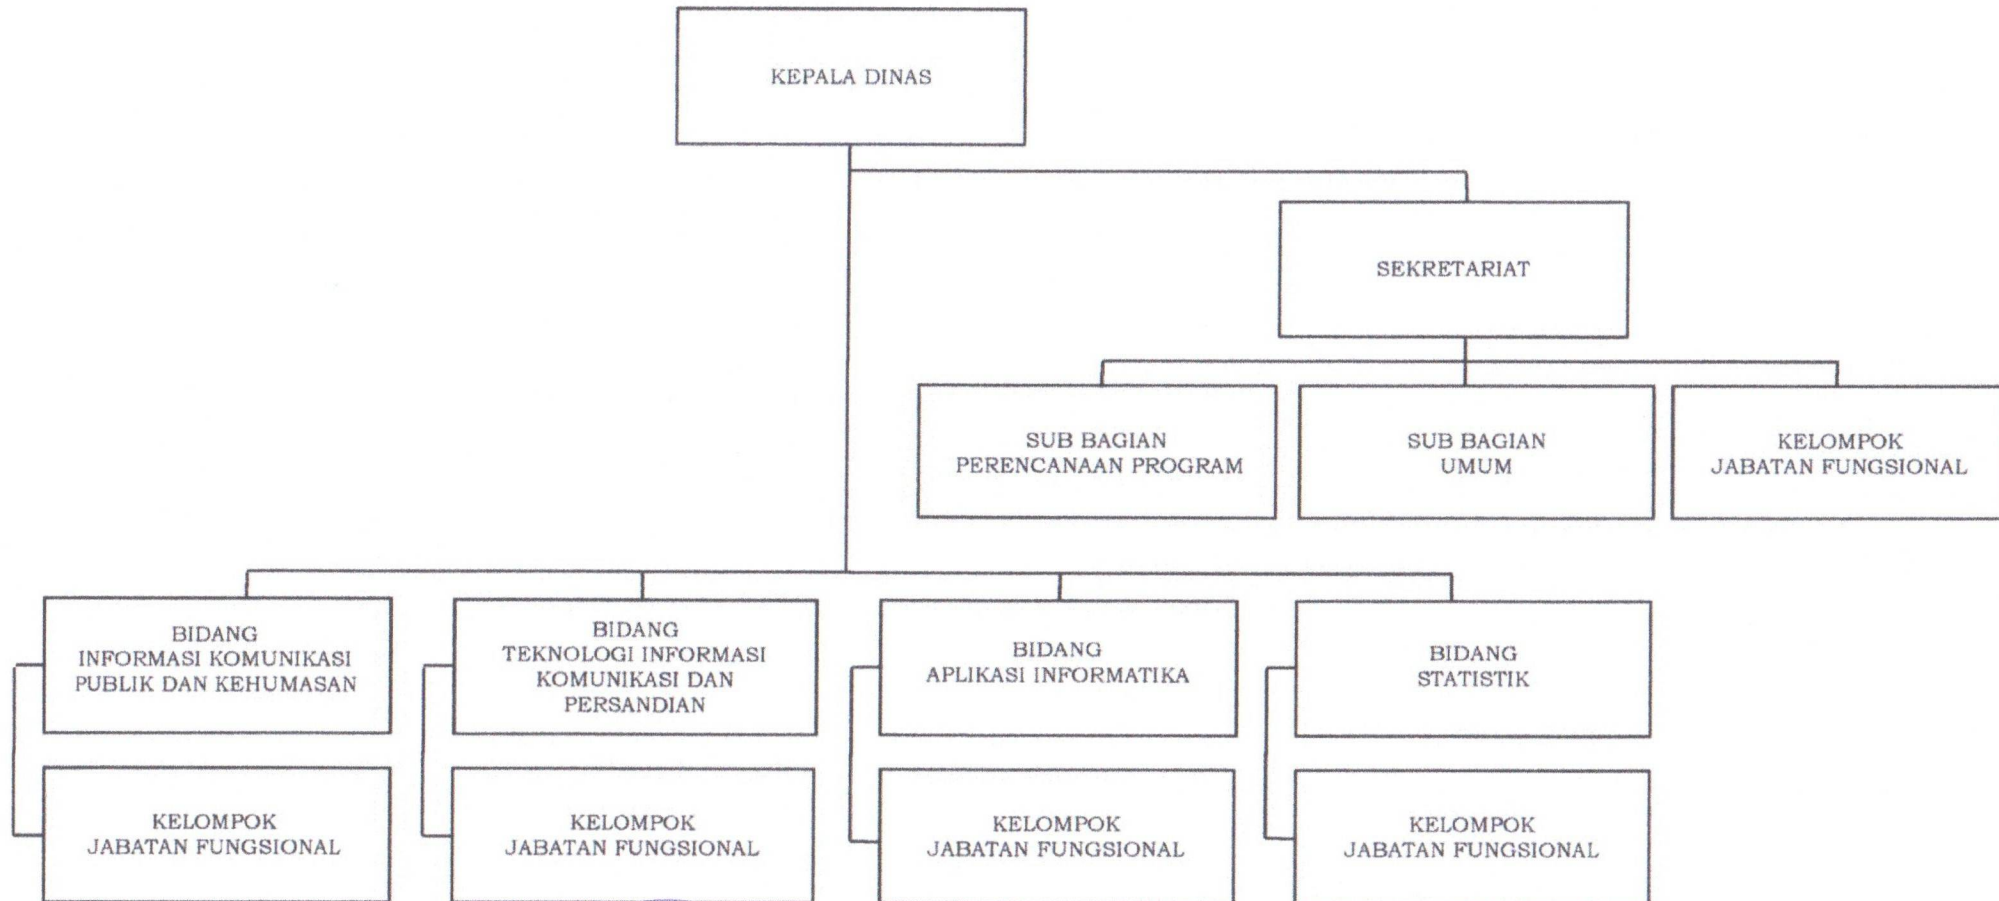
KEPALA DINAS

SEKRETARIAT

SUB BAGIAN
PERENCANAAN PROGRAM

SUB BAGIAN
UMUM

KELOMPOK
JABATAN FUNGSIONAL

BIDANG
INFORMASI KOMUNIKASI
PUBLIK DAN KEHUMASAN

KELOMPOK
JABATAN FUNGSIONAL

BIDANG
TEKNOLOGI INFORMASI
KOMUNIKASI DAN
PERSANDIAN

KELOMPOK
JABATAN FUNGSIONAL

BIDANG
APLIKASI INFORMATIKA

KELOMPOK
JABATAN FUNGSIONAL

BIDANG
STATISTIK

KELOMPOK
JABATAN FUNGSIONAL